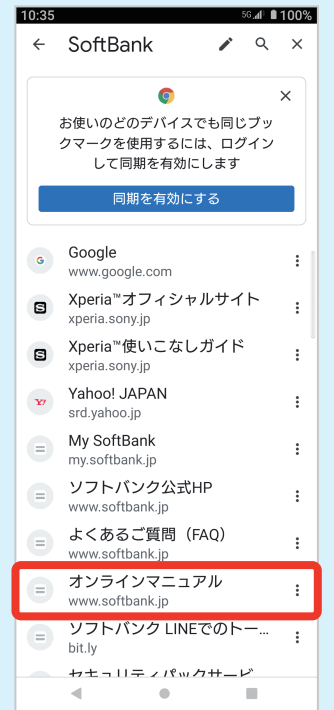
10:35 5G 100%

SoftBank

お使いのどのデバイスでも同じブックマークを使用するには、ログインして同期を有効にします

同期を有効にする

Google
www.google.com

Xperia™オフィシャルサイト
xperia.sony.jp

Xperia™使いこなしガイド
xperia.sony.jp

Yahoo! JAPAN
srd.yahoo.jp

My SoftBank
my.softbank.jp

ソフトバンク公式HP
www.softbank.jp

よくあるご質問（FAQ）
www.softbank.jp

オンラインマニュアル
www.softbank.jp

ソフトバンク LINEでのトー
bit.ly

セキュリティパックサービ